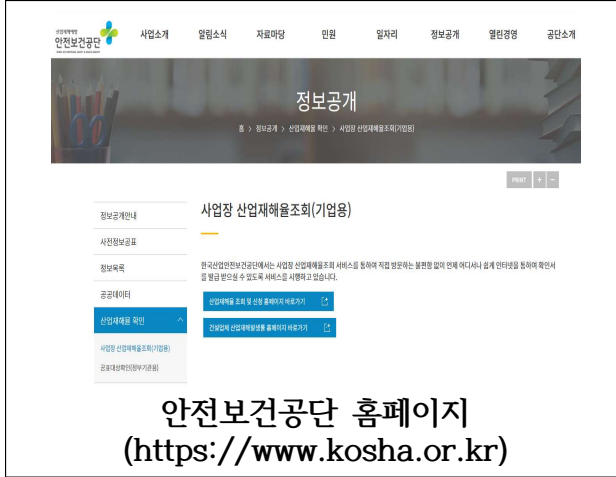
산업재해예방 안전보건공단

사업소개 알림소식 자료마당 민원 일자리 정보공개 열린경영 공단소개

정보공개

홈 > 정보공개 > 산업재해율 확인 > 사업장 산업재해율조회(기업용)

PRINT + −

정보공개안내

사전정보공표

정보목록

공공데이터

산업재해율 확인

사업장 산업재해율조회(기업용)

공표대상확인(정부기관용)

사업장 산업재해율조회(기업용)

한국산업안전보건공단에서는 사업장 산업재해율조회 서비스를 통하여 직접 방문하는 불편함 없이 언제 어디서나 쉽게 인터넷을 통하여 확인서를 발급 받으실 수 있도록 서비스를 시행하고 있습니다.

산업재해율 조회 및 신청 홈페이지 바로가기

건설업체 산업재해발생률 홈페이지 바로가기

안전보건공단 홈페이지
(https://www.kosha.or.kr)